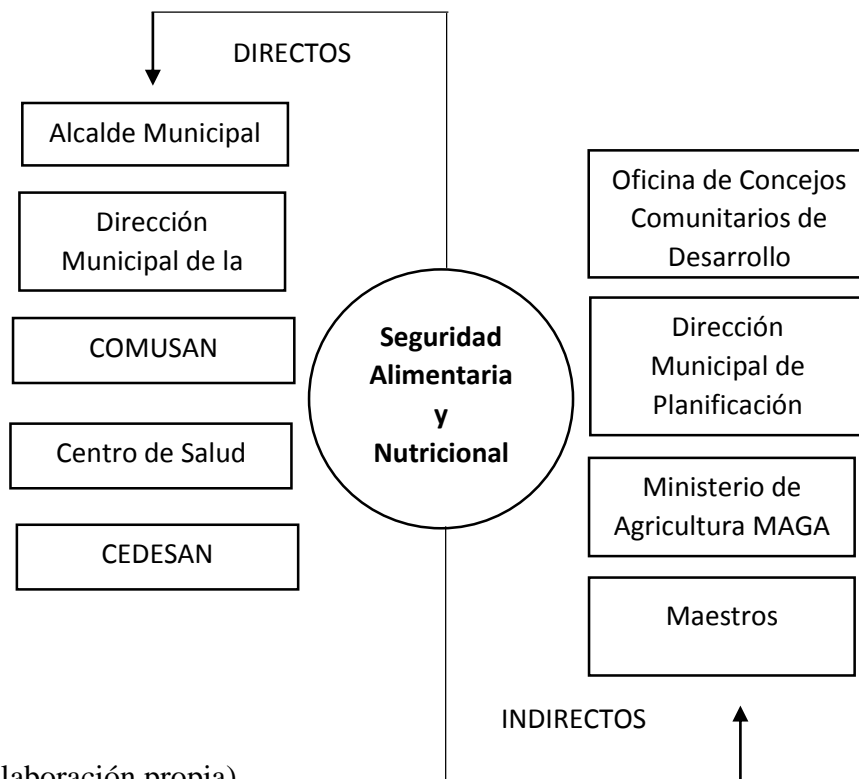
DIRECTOS

Alcalde Municipal

Dirección Municipal de la

COMUSAN

Centro de Salud

CEDESAN

Seguridad Alimentaria y Nutricional

Oficina de Concejos Comunitarios de Desarrollo

Dirección Municipal de Planificación

Ministerio de Agricultura MAGA

Maestros

INDIRECTOS

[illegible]laboración propia)